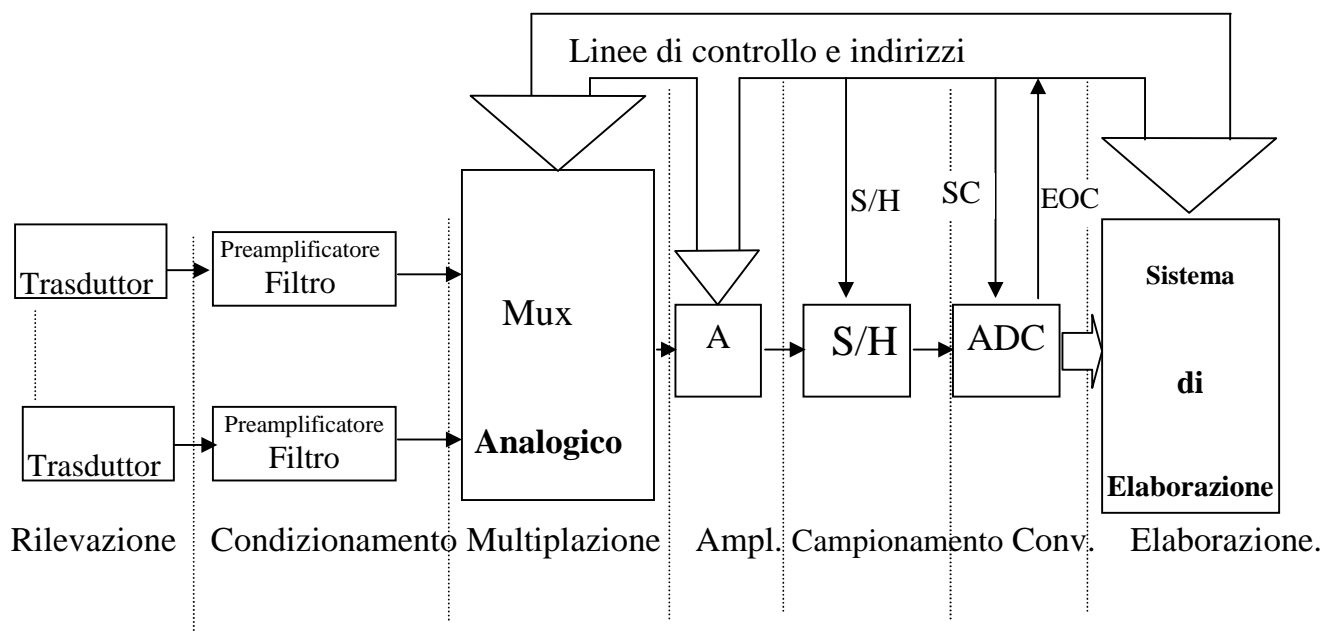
Linee di controllo e indirizzi

S/H

SC

EOC

Trasduttor

Preamplificatore
Filtro

Mux

Analogico

A

S/H

ADC

Sistema

di

Elaborazione

Trasduttor

Preamplificatore
Filtro

Rilevazione Condizionamento Multiplazione Ampl. Campionamento Conv. Elaborazione.